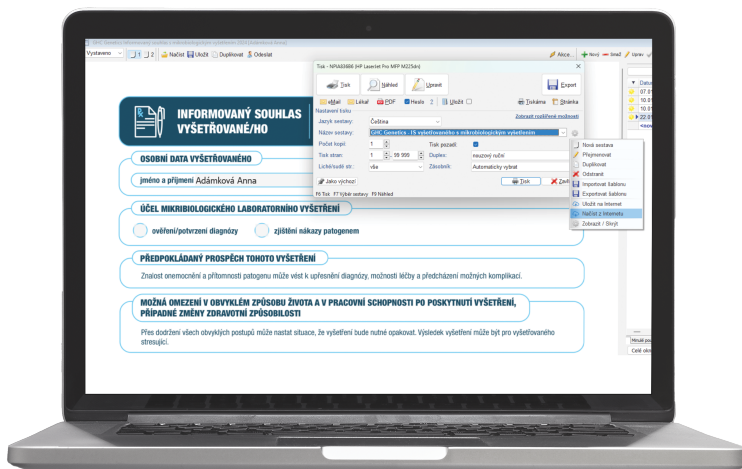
Vystaveno 1 2 Načíst Uložit Duplikovat Odeslat

Akce Nový Smaž Uprav

Tisk - NPIA83886 (HP LaserJet Pro MFP M225dn)

Tisk Náhled Upravit Export

eMail Lékař PDF Heslo Uložit Tiskárna Stránka

Nastavení tisku Zobrazit rozšířené možnosti

Jazyk sestavy: Čeština

Název sestavy: GHC Genetics - IS vyšetřovaného s mikrobiologickým vyšetřením

Počet kopií: 1 Tisk pozadí:

Tisk stran: 1 - 99 999 Duplex: neuzový ruční

Liché/sudé str.: vše Zásobník: Automaticky vybrat

Jako výchozí Tisk Zavřít

F5 Tisk F7 Výběr sestavy F9 Náhled

Nová sestava
Přejmenovat
Duplikovat
Odstranit
Importovat šablonu
Exportovat šablonu
Uložit na Internet
Načíst z Internetu
Zobrazit / Skrýt

INFORMOVANÝ SOUHLAS VYŠETŘOVANÉ/HO

OSOBNÍ DATA VYŠETŘOVANÉHO

jméno a příjmení Adámková Anna

ÚČEL MIKROBIOLOGICKÉHO LABORATORNÍHO VYŠETŘENÍ

ověření/potvrzení diagnózy zjištění nákazy patogenem

PŘEDPOKLÁDANÝ PROSPĚCH TOHOTO VYŠETŘENÍ

Znalost onemocnění a přítomnosti patogenu může vést k upřesnění diagnózy, možnosti léčby a předcházení možných komplikací.

MOŽNÁ OMEZENÍ V OBVYKLÉM ZPŮSOBU ŽIVOTA A V PRACOVNÍ SCHOPNOSTI PO POSKYTNUTÍ VYŠETŘENÍ, PŘÍPADNÉ ZMĚNY ZDRAVOTNÍ ZPŮSOBILOSTI

Přes dodržení všech obvyklých postupů může nastat situace, že vyšetření bude nutné opakovat. Výsledek vyšetření může být pro vyšetřovaného stresující.

Datu
07.0
10.0
10.0
22.0

Minulé po
Celé oko